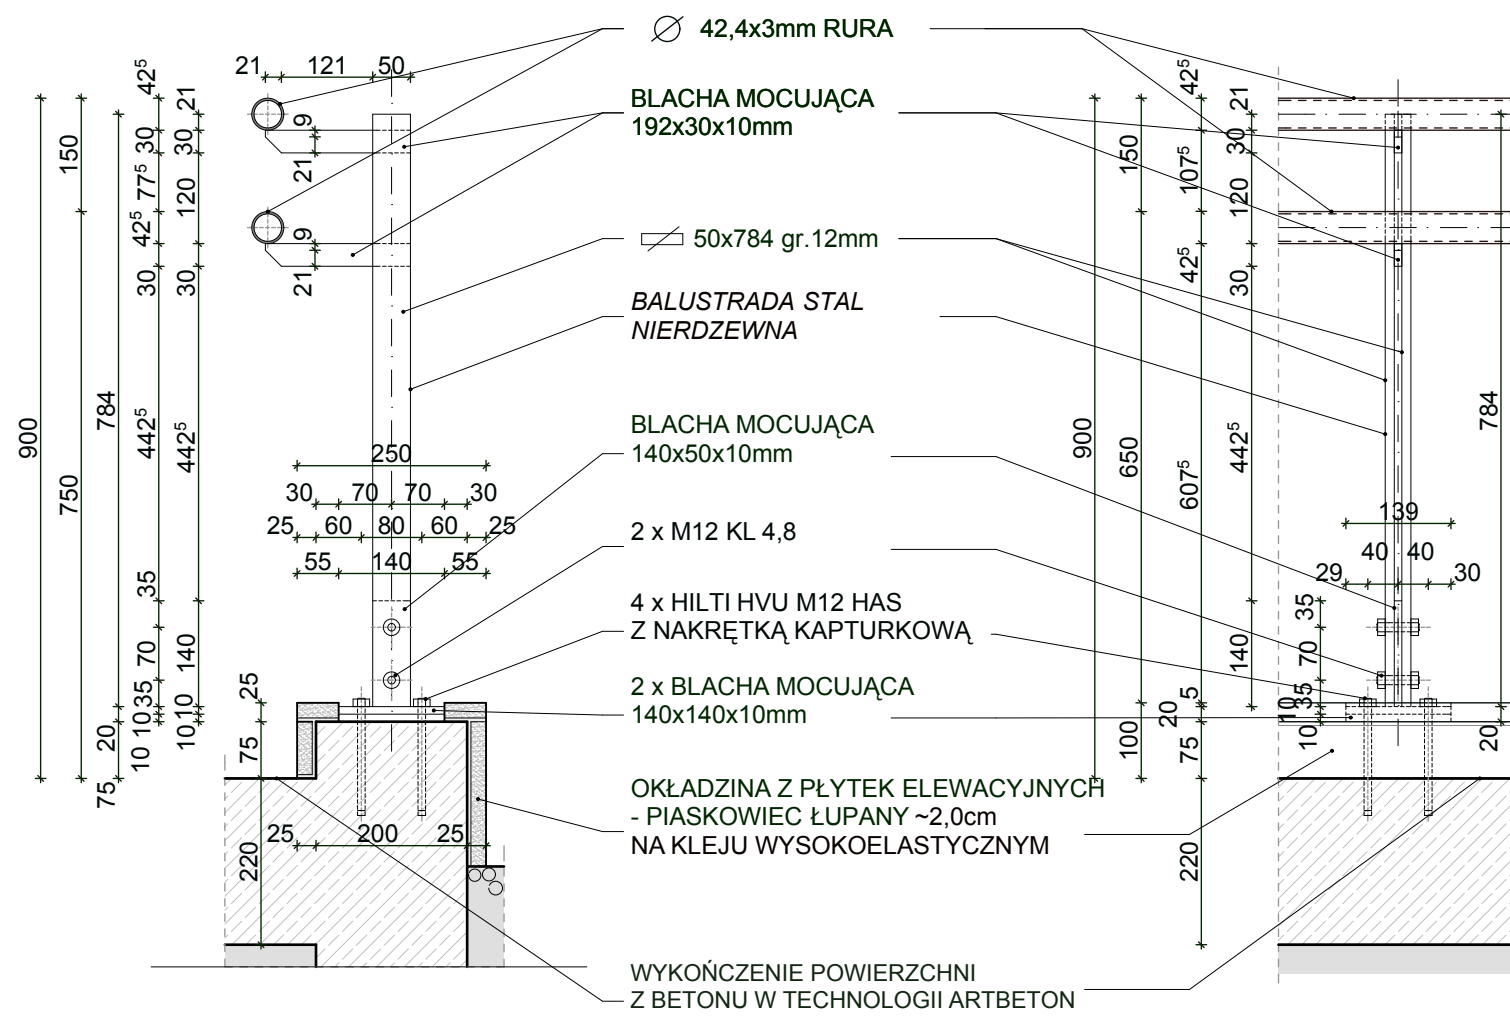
$\varnothing$ 42,4x3mm RURA

BLACHA MOCUJĄCA
192x30x10mm

50x784 gr.12mm

BALUSTRADA STAL
NIERDZEWNA

BLACHA MOCUJĄCA
140x50x10mm

2 x M12 KL 4,8

4 x HILTI HVU M12 HAS
Z NAKRĘTKĄ KAPTURKOWĄ

2 x BLACHA MOCUJĄCA
140x140x10mm

OKŁADZINA Z PŁYTEK ELEWACYJNYCH
- PIASKOWIEC ŁUPANY ~2,0cm
NA KLEJU WYSOKOELASTYCZNYM

WYKOŃCZENIE POWIERZCHNI
Z BETONU W TECHNOLOGII ARTBETON

21 121 50
$42^5$ 150 30 $77^5$ $42^5$ 30 21 30 120 30 9 21 9 21
900 750 784 $442^5$ $442^5$
250
30 70 70 30
25 60 80 60 25
55 140 55
35 70 35 10 10 20 10 75 140 10 10 25 75 220
25 200 25

$42^5$ 21 30 120 30 150 $107^5$ $42^5$ 900 650 $607^5$ $442^5$ 784
139
40 40
29 30
35 70 35 10 10 140 5 20 75 100 220 20